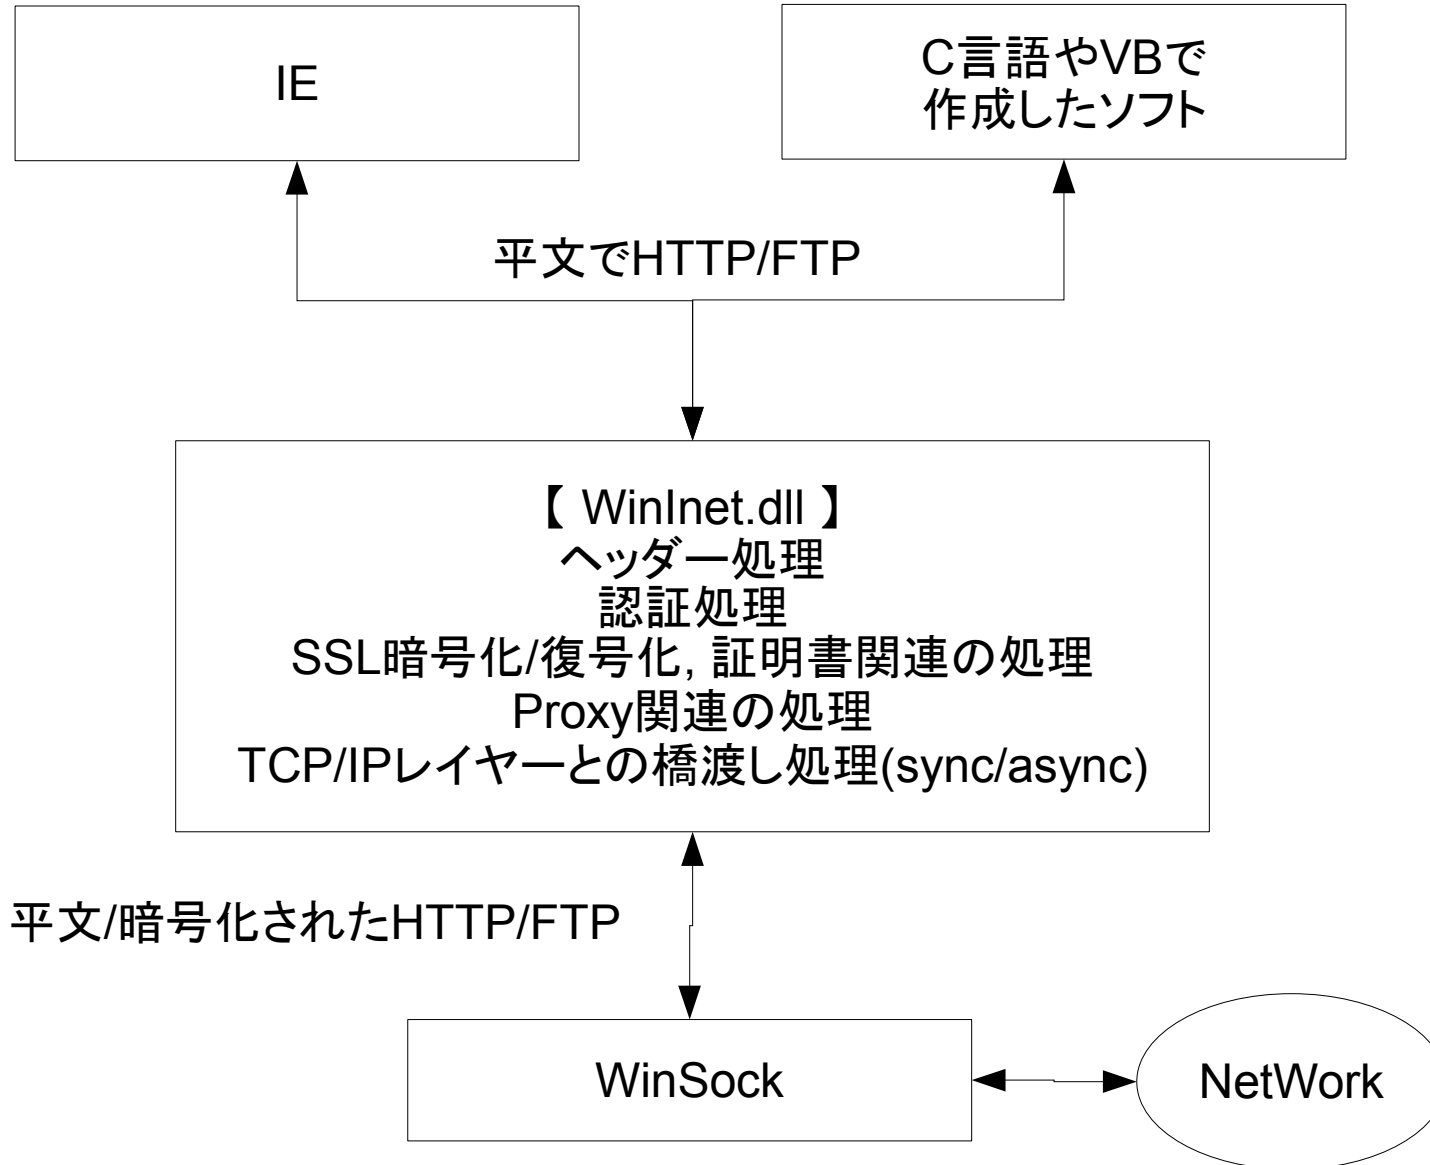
IE

C言語やVBで
作成したソフト

平文でHTTP/FTP

【 WinInet.dll 】
ヘッダー処理
認証処理
SSL暗号化/復号化, 証明書関連の処理
Proxy関連の処理
TCP/IPレイヤーとの橋渡し処理(sync/async)

平文/暗号化されたHTTP/FTP

WinSock

NetWork